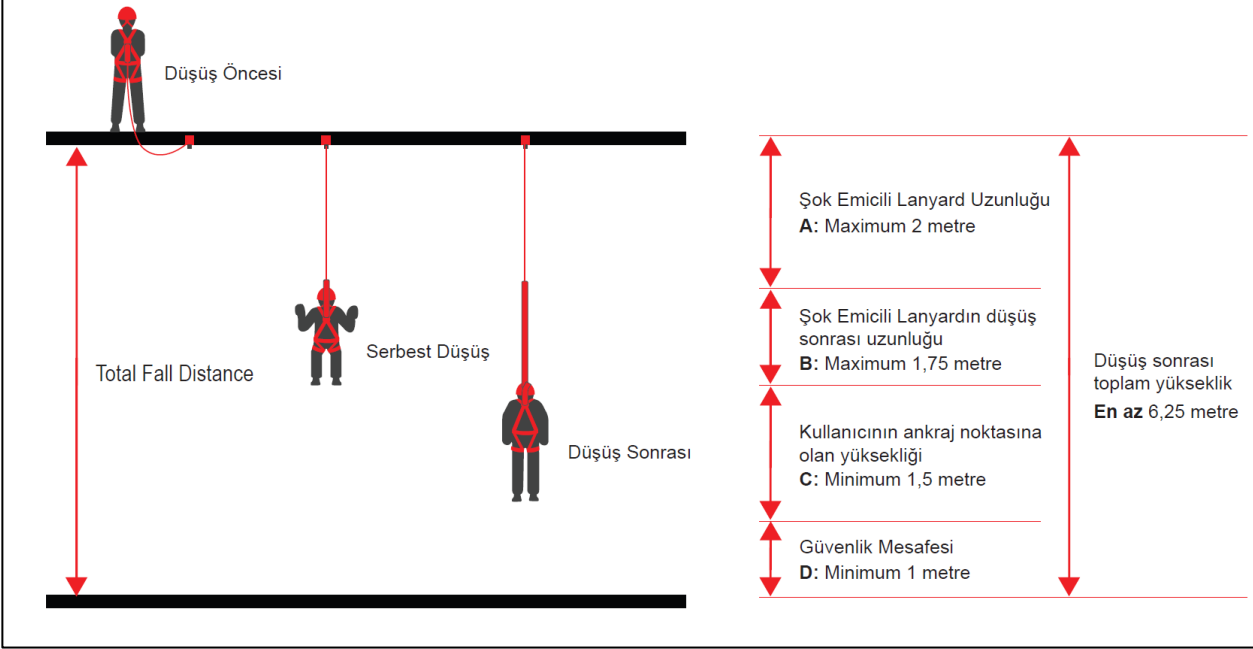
Düşüş Öncesi

Total Fall Distance

Serbest Düşüş

Düşüş Sonrası

Şok Emicili Lanyard Uzunluğu
**A:** Maximum 2 metre

Şok Emicili Lanyardın düşüş sonrası uzunluğu
**B:** Maximum 1,75 metre

Kullanıcının ankraj noktasına olan yüksekliği
**C:** Minimum 1,5 metre

Güvenlik Mesafesi
**D:** Minimum 1 metre

Düşüş sonrası toplam yükseklik
**En az** 6,25 metre